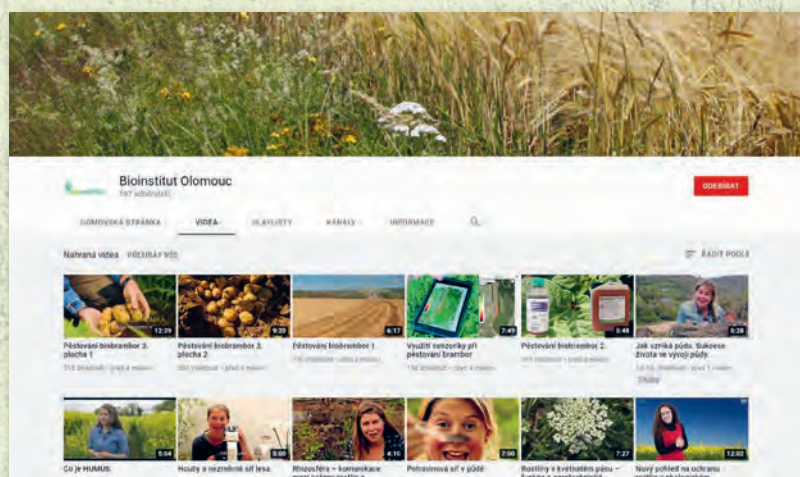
Bioinstitut Olomouc
597 odběratelů

ODEBÍRAT

DOMOVSKÁ STRÁNKA VIDEA PLAYLISTY KANÁLY INFORMACE

Nahraná videa PŘEHRÁT VŠE

ŘADIT PODLE

12:39
Pěstování biobrambor 3. plocha 1
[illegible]

9:20
Pěstování biobrambor 3. plocha 2
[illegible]

6:17
Pěstování biobrambor 1
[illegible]

7:49
Využití senzoriky při pěstování brambor
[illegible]

5:46
Pěstování biobrambor 2.
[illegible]

5:28
Jak vzniká půda. Sukcese života ve vývoji půdy.
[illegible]

5:04
Co je HUMUS

5:00
Houby a nezměrné síť lesa.

4:10
Rhizosféra – komunikace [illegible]

7:00
Potravinová síť v půdě

7:27
Rostliny v květnatém pásu – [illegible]

12:02
Nový pohled na ochranu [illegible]